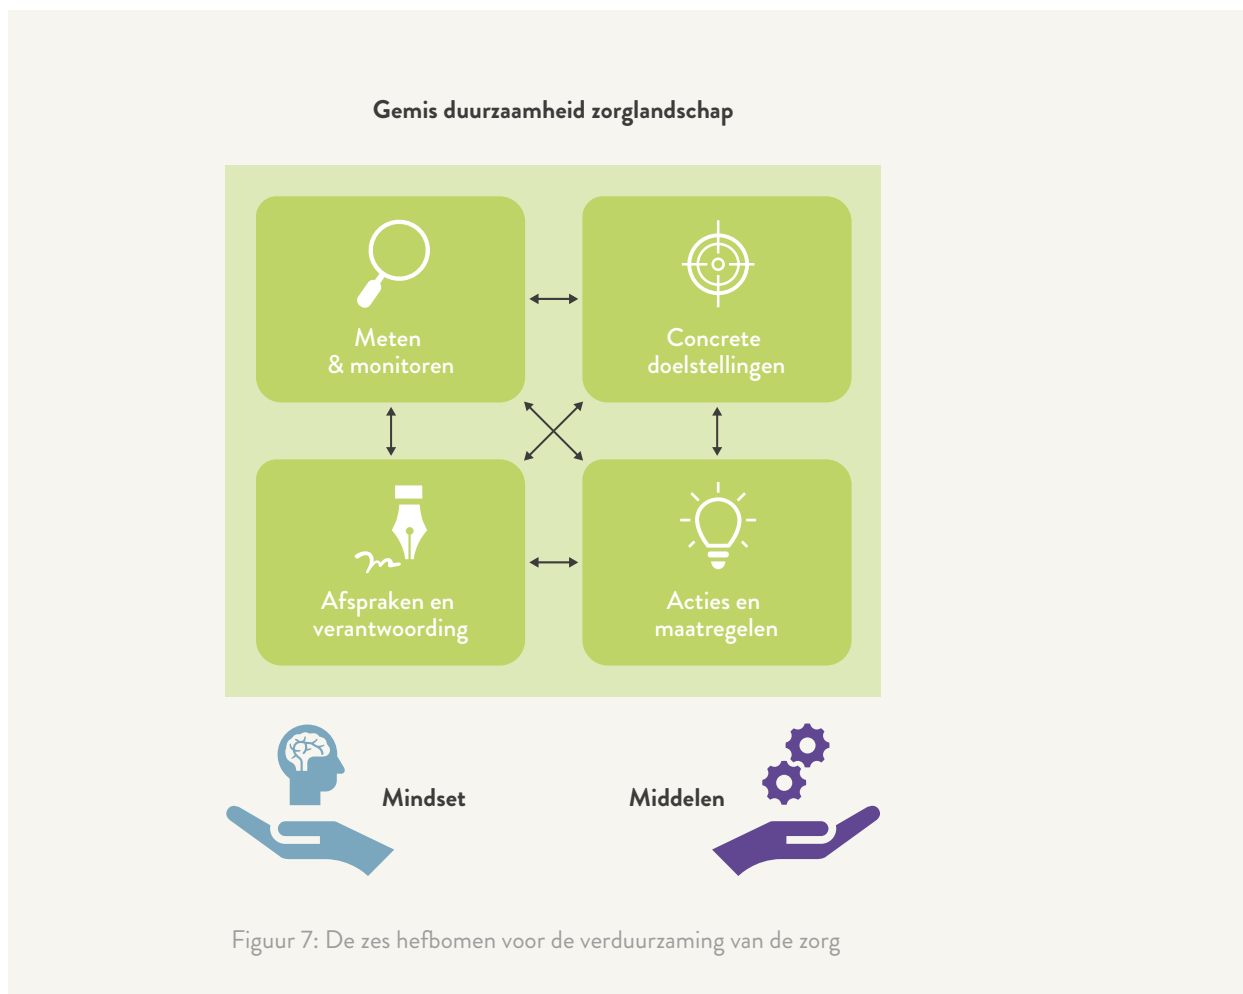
Gemis duurzaamheid zorglandschap

Meten
& monitoren

Concrete
doelstellingen

Afspraken en
verantwoording

Acties en
maatregelen

Mindset

Middelen

Figuur 7: De zes hefbomen voor de verduurzaming van de zorg